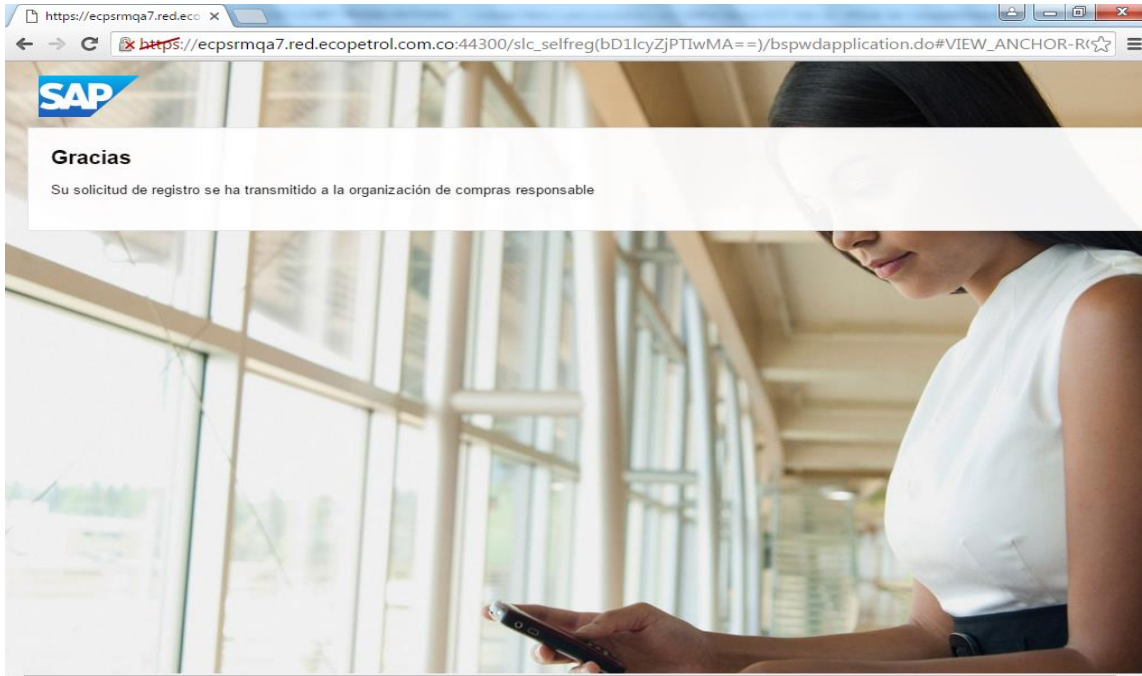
https://ecpsrmqa7.red.ecc ×

https://ecpsrmqa7.red.ecopetrol.com.co:44300/slc_selfreg(bD1lcyZjPTIwMA==)/bspwdapplication.do#VIEW_ANCHOR-R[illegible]

SAP

Gracias

Su solicitud de registro se ha transmitido a la organización de compras responsable